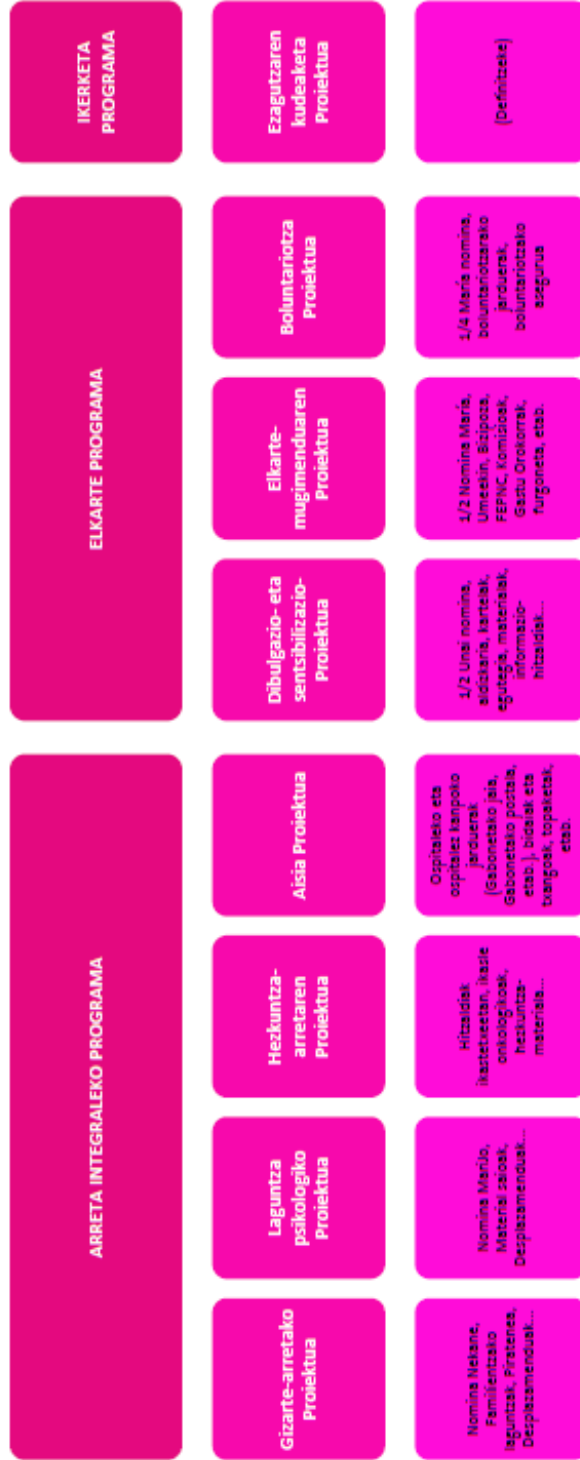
IKERKETA PROGRAMA

Ezagutzaren kudeaketa Proiektua

(Definitzeke)

ELKARTE PROGRAMA

Boluntariotza Proiektua

1/4 María nomina, boluntariotzarako jarduerak, boluntariotzako asegurua

Elkarte-mugimenduaren Proiektua

1/2 Nomina María, Umeekin, Bizipoza, FEPNC, Komisioak, Gastu Orokorrak, furgoneta, etab.

Dibulgazio- eta sentsibilizazio-Proiektua

1/2 Unai nomina, aldizkaria, kartelak, egutegia, materialak, informazio-hitzaldiak...

ARRETA INTEGRALEKO PROGRAMA

Aisia Proiektua

Ospitaleko eta ospitalez kanpoko jarduerak (Gabonetako jaia, Gabonetako postala, etab.), bidaiak eta txangoak, topaketak, etab.

Hezkuntza-arretaren Proiektua

Hitzaldiak ikastetxeetan, ikasle onkologikoak, hezkuntza-materiala...

Laguntza psikologiko Proiektua

Nomina Marijo, Material zaioak, Desplazamenduak...

Gizarte-arretako Proiektua

Nomina Nekane, Familientzako laguntzak, Piratenea, Desplazamenduak...